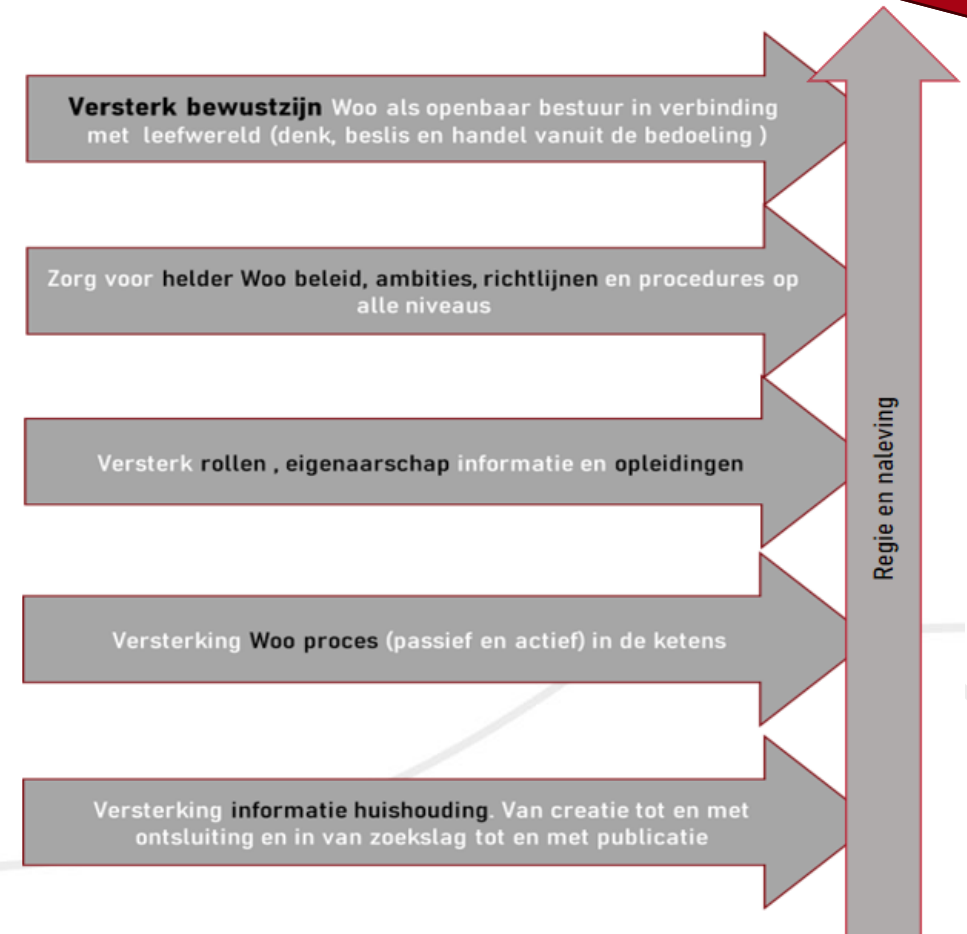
Versterk bewustzijn Woo als openbaar bestuur in verbinding met leefwereld (denk, beslis en handel vanuit de bedoeling )

Zorg voor helder Woo beleid, ambities, richtlijnen en procedures op alle niveaus

Versterk rollen , eigenaarschap informatie en opleidingen

Versterking Woo proces (passief en actief) in de ketens

Versterking informatie huishouding. Van creatie tot en met ontsluiting en in van zoekslag tot en met publicatie

Regie en naleving